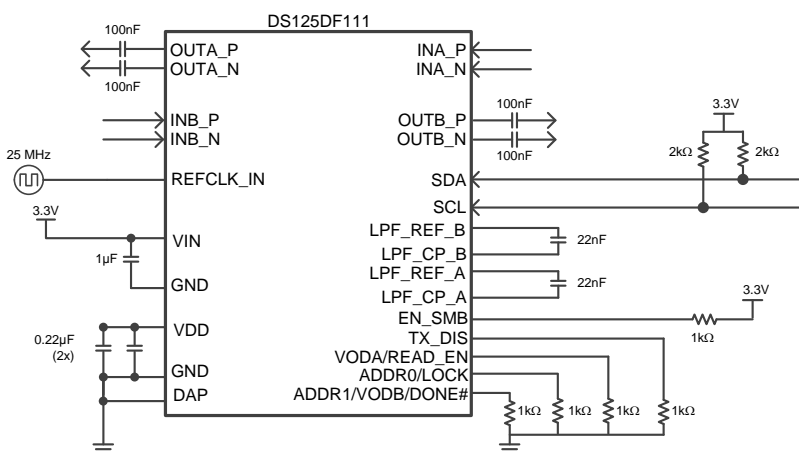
DS125DF111

100nF
OUTA_P
OUTA_N
100nF

INA_P
INA_N

INB_P
INB_N

OUTB_P
OUTB_N
100nF
100nF

3.3V
2kΩ
2kΩ

25 MHz
REFCLK_IN

SDA
SCL

3.3V
VIN
1µF
GND

LPF_REF_B
LPF_CP_B
22nF
LPF_REF_A
LPF_CP_A
22nF

0.22µF
(2x)
VDD
GND
DAP

EN_SMB
3.3V
1kΩ
TX_DIS
VODA/READ_EN
ADDR0/LOCK
ADDR1/VODB/DONE#
1kΩ
1kΩ
1kΩ
1kΩ